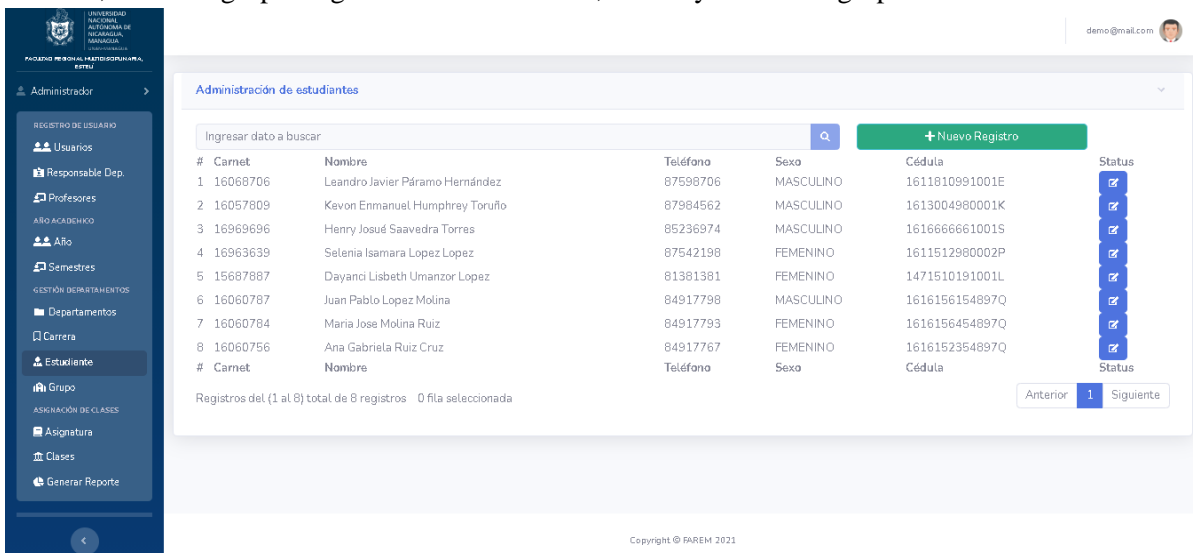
UNIVERSIDAD NACIONAL AUTÓNOMA DE NICARAGUA, MANAGUA

FACULTAD REGIONAL MULTIDISCIPLINARIA, ESTELÍ

demo@mail.com

Administrador

REGISTRO DE USUARIO

Usuarios

Responsable Dep.

Profesores

AÑO ACADEMICO

Año

Semestres

GESTIÓN DEPARTAMENTOS

Departamentos

Carrera

Estudiante

Grupo

ASIGNACIÓN DE CLASES

Asignatura

Clases

Generar Reporte

Administración de estudiantes

Ingresar dato a buscar

+ Nuevo Registro

| # | Carnet | Nombre | Teléfono | Sexo | Cédula | Status |
|---|---|---|---|---|---|---|
| 1 | 16068706 | Leandro Javier Páramo Hernández | 87598706 | MASCULINO | 1611810991001E | |
| 2 | 16057809 | Kevon Enmanuel Humphrey Toruño | 87984562 | MASCULINO | 1613004980001K | |
| 3 | 16969696 | Henry Josué Saavedra Torres | 85236974 | MASCULINO | 1616666661001S | |
| 4 | 16963639 | Selenia Isamara Lopez Lopez | 87542198 | FEMENINO | 1611512980002P | |
| 5 | 15687887 | Dayanci Lisbeth Umanzor Lopez | 81381381 | FEMENINO | 1471510191001L | |
| 6 | 16060787 | Juan Pablo Lopez Molina | 84917798 | MASCULINO | 1616156154897Q | |
| 7 | 16060784 | Maria Jose Molina Ruiz | 84917793 | FEMENINO | 1616156454897Q | |
| 8 | 16060756 | Ana Gabriela Ruiz Cruz | 84917767 | FEMENINO | 1616152354897Q | |
| # | Carnet | Nombre | Teléfono | Sexo | Cédula | Status |

Registros del (1 al 8) total de 8 registros 0 fila seleccionada

Anterior 1 Siguiente

Copyright © FAREM 2021